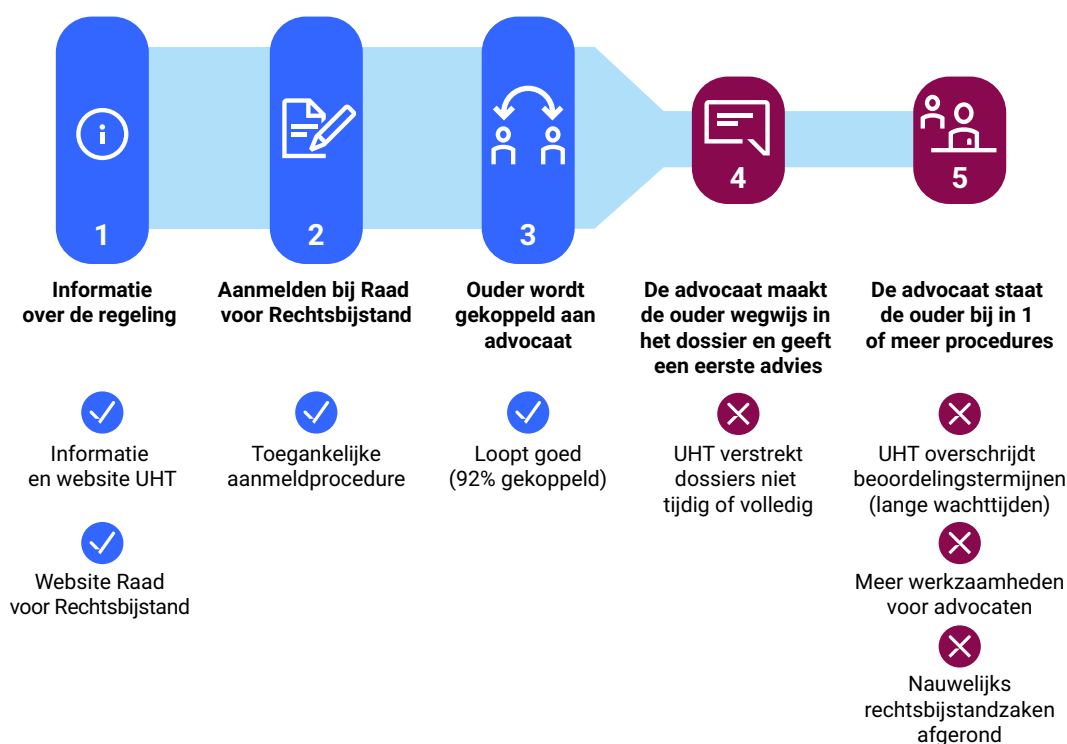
1

Informatie over de regeling

Informatie en website UHT

Website Raad voor Rechtsbijstand

2

Aanmelden bij Raad voor Rechtsbijstand

Toegankelijke aanmeldprocedure

3

Ouder wordt gekoppeld aan advocaat

Loopt goed (92% gekoppeld)

4

De advocaat maakt de ouder wegwijs in het dossier en geeft een eerste advies

UHT verstrekt dossiers niet tijdig of volledig

5

De advocaat staat de ouder bij in 1 of meer procedures

UHT overschrijdt beoordelingstermijnen (lange wachttijden)

Meer werkzaamheden voor advocaten

Nauwelijks rechtsbijstandzaken afgerond